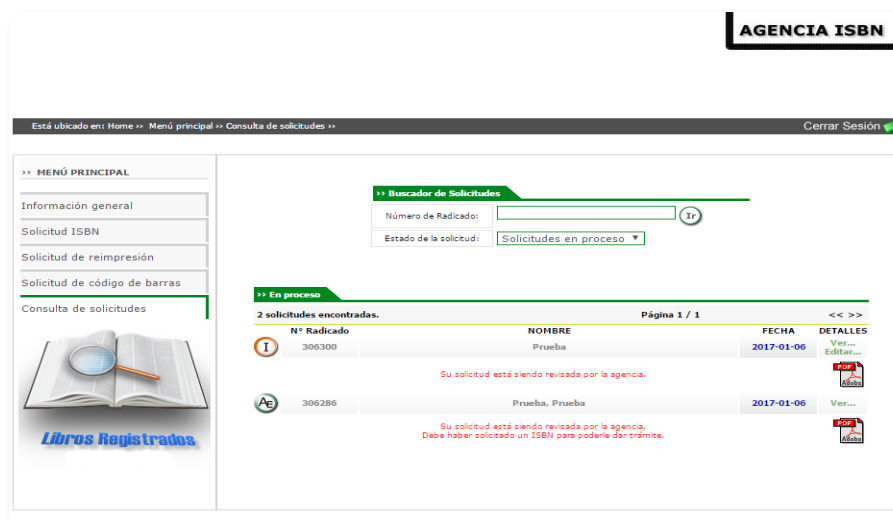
AGENCIA ISBN

Está ubicado en: Home >> Menú principal >> Consulta de solicitudes >>

Cerrar Sesión

>> MENÚ PRINCIPAL

Información general

Solicitud ISBN

Solicitud de reimpresión

Solicitud de código de barras

Consulta de solicitudes

Libros Registrados

>> Buscador de Solicitudes

| Número de Radicado: | Ir |
|---|---|
| Estado de la solicitud: | Solicitudes en proceso ▼ |

>> En proceso

2 solicitudes encontradas.

Página 1 / 1

<< >>

| | N° Radicado | NOMBRE | FECHA | DETALLES |
|---|---|---|---|---|
| I | 306300 | Prueba | 2017-01-06 | Ver... Editar... |
| | | Su solicitud está siendo revisada por la agencia. | | PDF Adobe |
| AE | 306286 | Prueba, Prueba | 2017-01-06 | Ver... |
| | | Su solicitud está siendo revisada por la agencia. Debe haber solicitado un ISBN para poderle dar trámite. | | PDF Adobe |